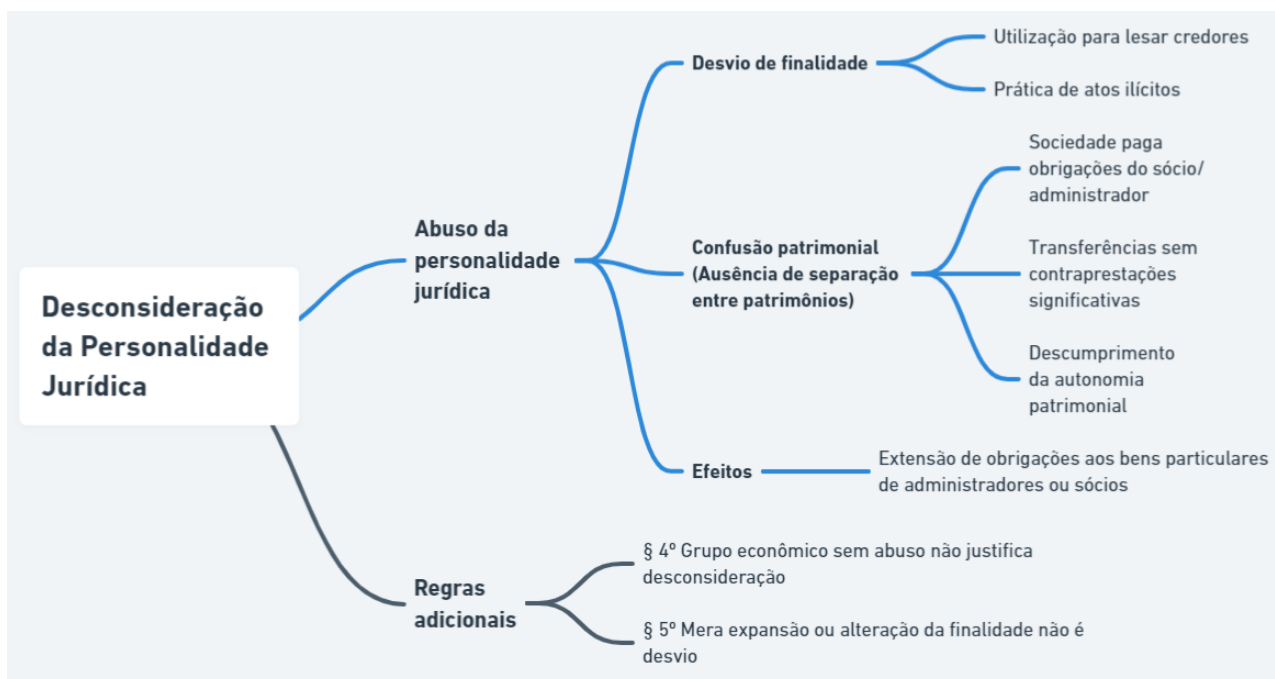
Desconsideração da Personalidade Jurídica

Abuso da personalidade jurídica

Desvio de finalidade

Utilização para lesar credores

Prática de atos ilícitos

Confusão patrimonial (Ausência de separação entre patrimônios)

Sociedade paga obrigações do sócio/ administrador

Transferências sem contraprestações significativas

Descumprimento da autonomia patrimonial

Efeitos

Extensão de obrigações aos bens particulares de administradores ou sócios

Regras adicionais

§ 4º Grupo econômico sem abuso não justifica desconsideração

§ 5º Mera expansão ou alteração da finalidade não é desvio